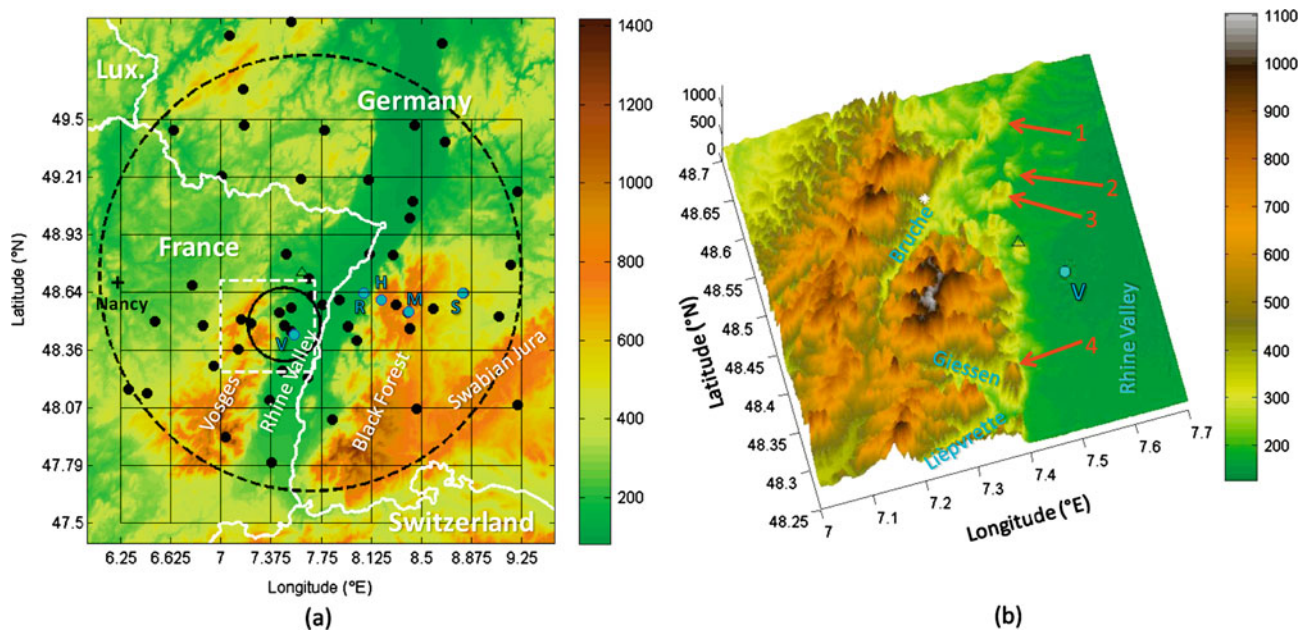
Lux.
Germany
France
Nancy
Switzerland
Vosges
Rhine Valley
Black Forest
Swabian Jura
H
R
M
S
V
49.5
49.21
48.93
48.64
48.36
48.07
47.79
47.5
Latitude (°N)
6.25
6.625
7
7.375
7.75
8.125
8.5
8.875
9.25
Longitude (°E)
1400
1200
1000
800
600
400
200
(a)

1000
500
0
48.7
48.65
48.6
48.55
48.5
48.45
48.4
48.35
48.3
48.25
Latitude (°N)
7
7.1
7.2
7.3
7.4
7.5
7.6
7.7
Longitude (°E)
1
2
3
4
Bruche
Giessen
Liepvratte
V
Rhine Valley
1100
1000
900
800
700
600
500
400
300
200
(b)